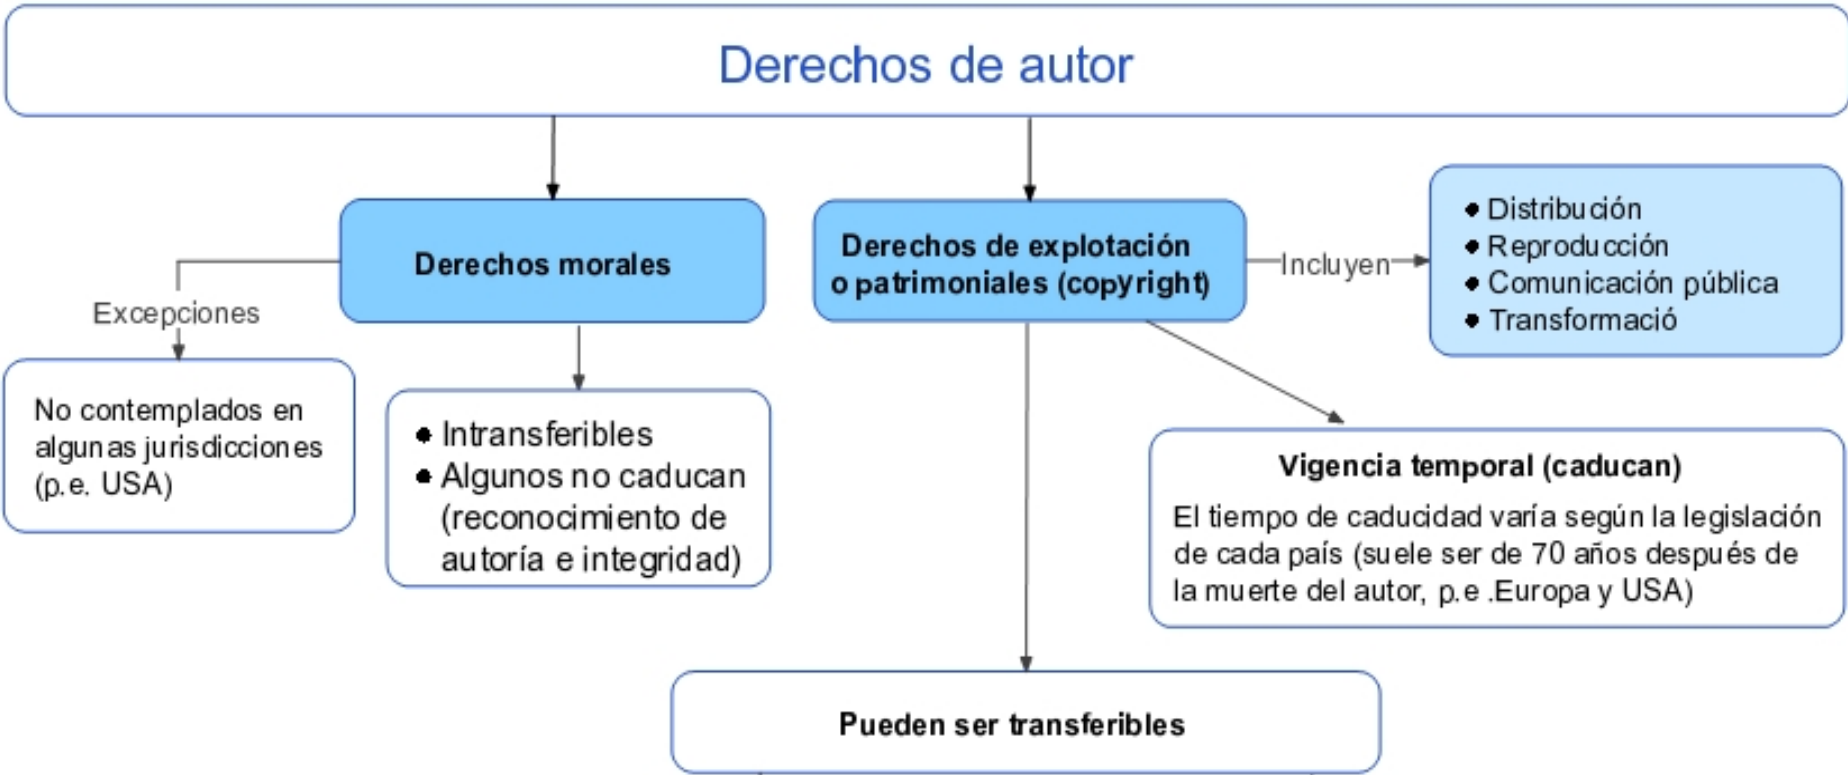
Derechos de autor

Derechos morales

Excepciones

No contemplados en algunas jurisdicciones (p.e. USA)

- Intransferibles
- Algunos no caducan (reconocimiento de autoría e integridad)

Derechos de explotación o patrimoniales (copyright)

Incluyen

- Distribución
- Reproducción
- Comunicación pública
- Transformació

Vigencia temporal (caducan)

El tiempo de caducidad varía según la legislación de cada país (suele ser de 70 años después de la muerte del autor, p.e .Europa y USA)

Pueden ser transferibles